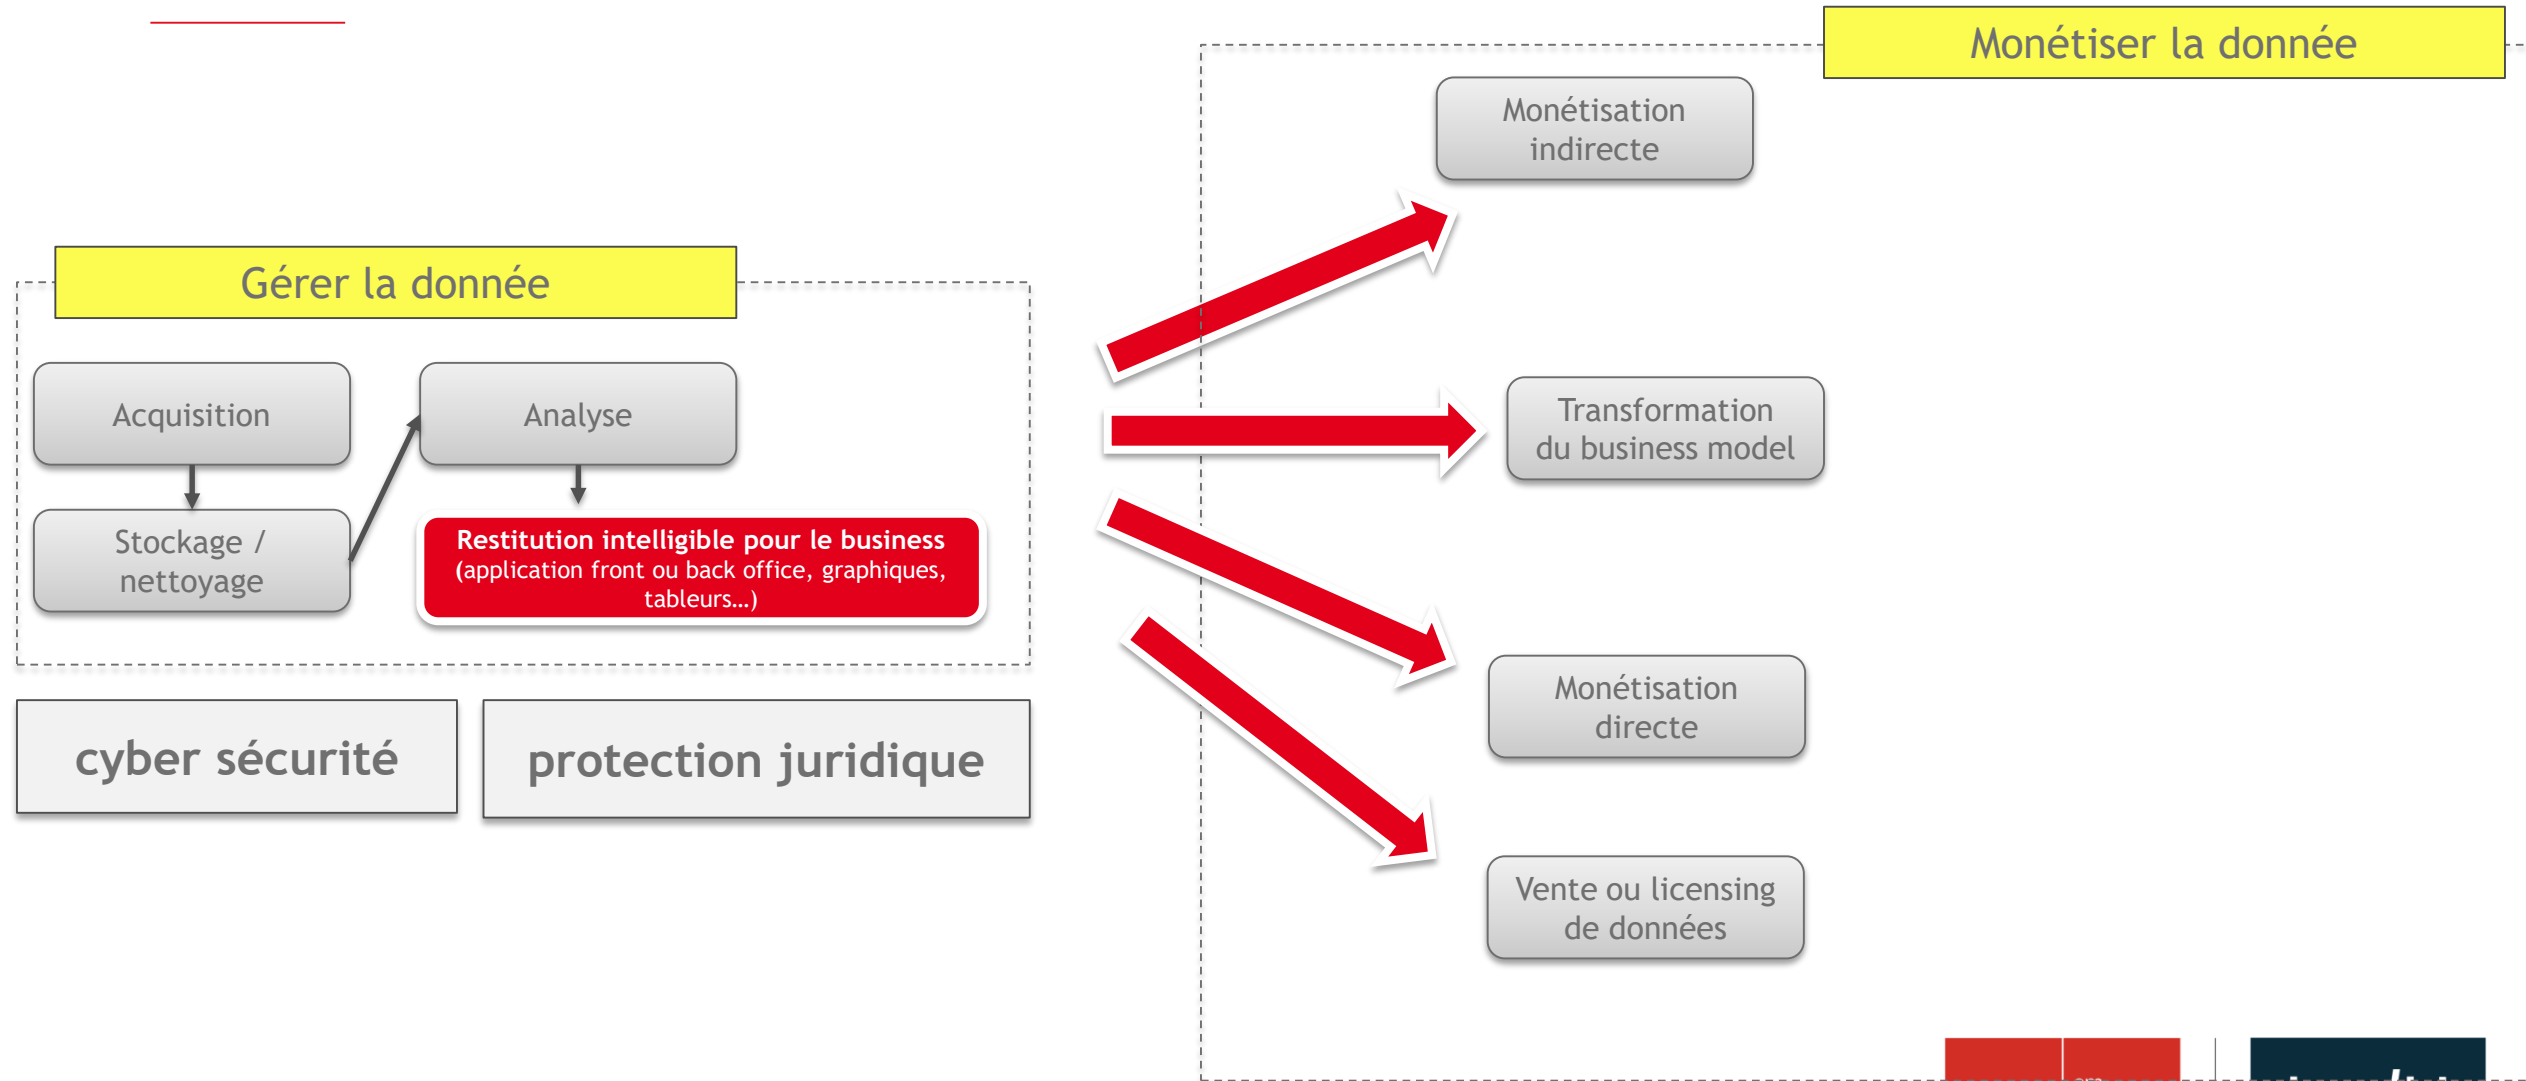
Monétiser la donnée

Monétisation indirecte

Gérer la donnée

Acquisition

Analyse

Stockage / nettoyage

Restitution intelligible pour le business (application front ou back office, graphiques, tableurs…)

Transformation du business model

Monétisation directe

Vente ou licensing de données

cyber sécurité

protection juridique